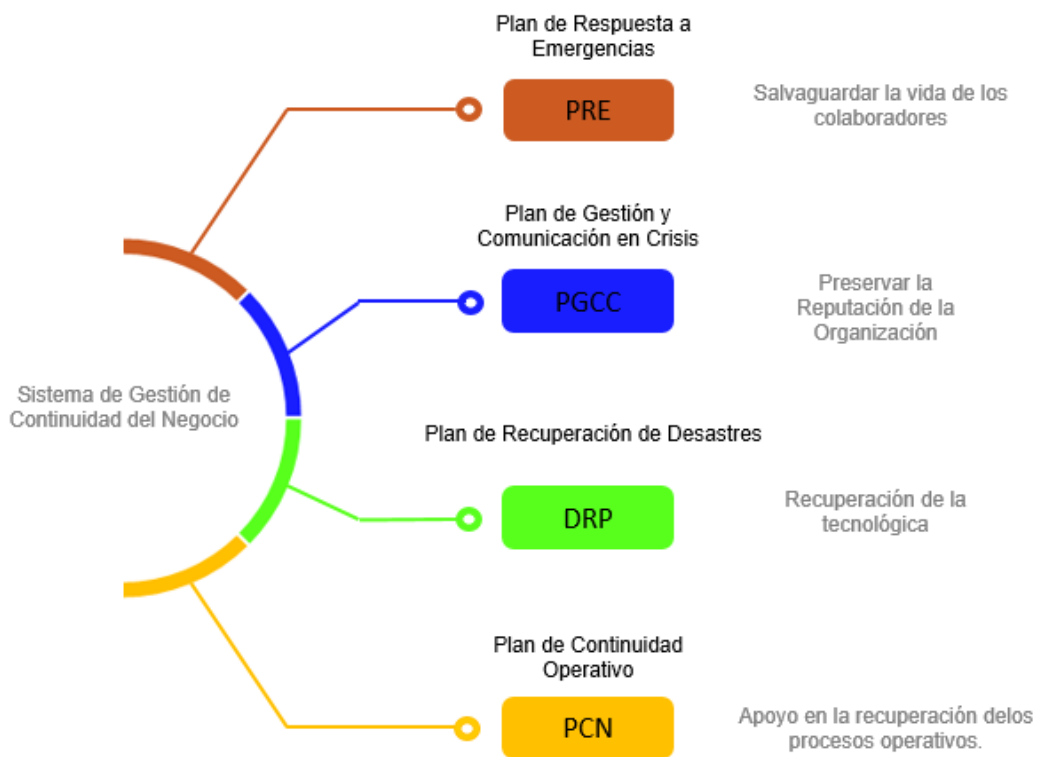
Sistema de Gestión de Continuidad del Negocio

Plan de Respuesta a Emergencias

PRE

Salvaguardar la vida de los colaboradores

Plan de Gestión y Comunicación en Crisis

PGCC

Preservar la Reputación de la Organización

Plan de Recuperación de Desastres

DRP

Recuperación de la tecnológica

Plan de Continuidad Operativo

PCN

Apoyo en la recuperación delos procesos operativos.